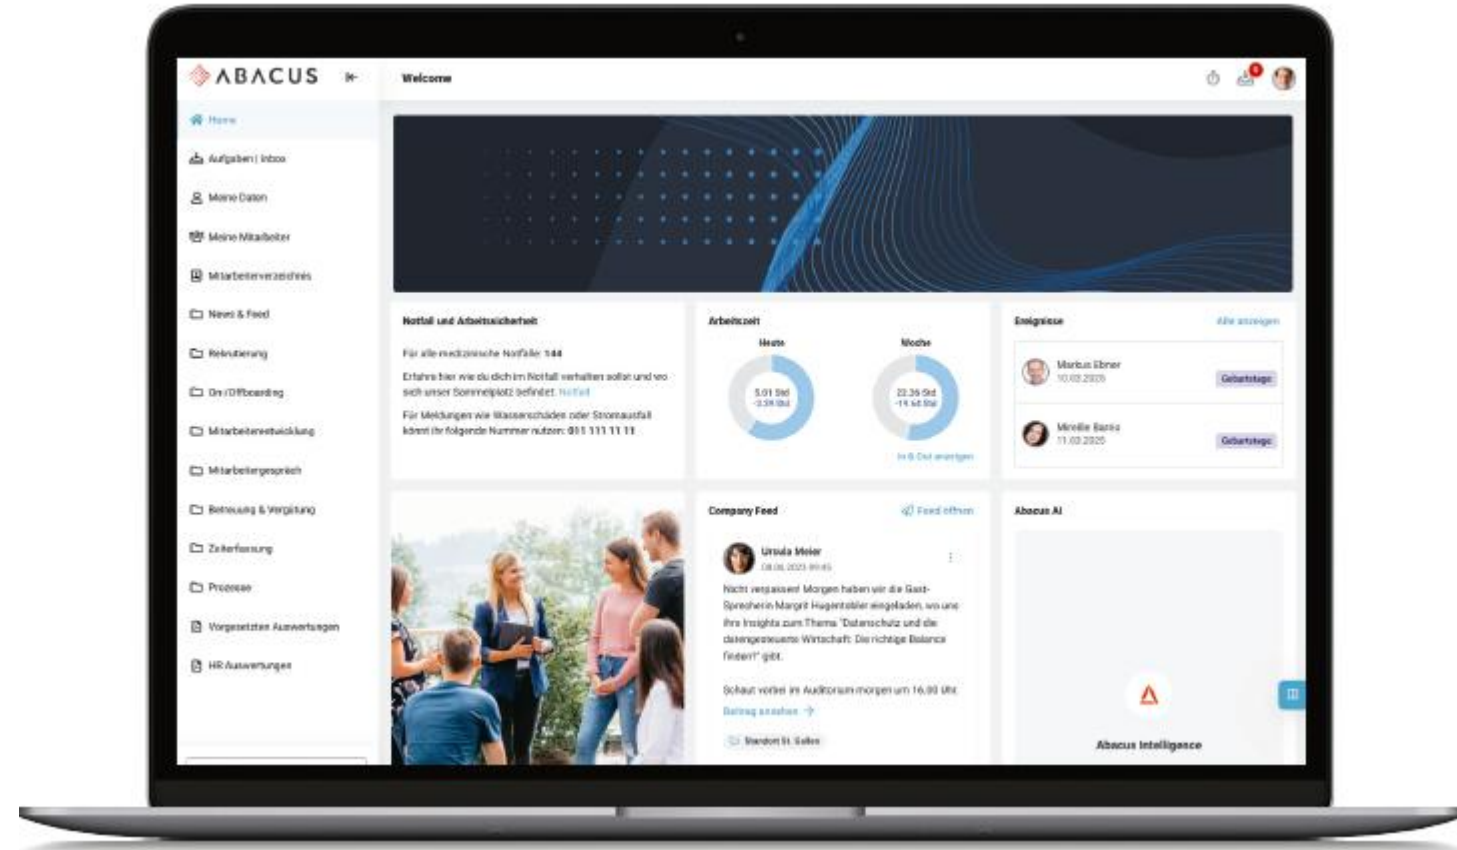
ABACUS

Welcome

Home
Aufgaben | Inbox
Meine Daten
Meine Mitarbeiter
Mitarbeiterverzeichnis
News & Feed
Rekrutierung
On-/Offboarding
Mitarbeiterentwicklung
Mitarbeitergespräch
Betreuung & Vergütung
Zeiterfassung
Prozesse
Vorgesetzten Auswertungen
HR Auswertungen

Notfall und Arbeitssicherheit

Für alle medizinische Notfälle: 144

Erfahre hier wie du dich im Notfall verhalten sollst und wo sich unser Sammelplatz befindet: Notfall

Für Meldungen wie Wasserschäden oder Stromausfall kannst ihr folgende Nummer nutzen: 071 111 11 11

Arbeitszeit

Heute
5.01 Std
-3.39 Std

Woche
22.36 Std
-19.44 Std

In & Out anzeigen

Ereignisse

Alle anzeigen

Markus Ebner
10.02.2025
Geburtstage

Mireille Banks
11.02.2025
Geburtstage

Company Feed

Feed öffnen

Ursula Meier
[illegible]

Nicht verpassen! Morgen haben wir die Gast-Sprecherin Margrit Hugentobler eingeladen, wo uns ihre Insights zum Thema "Datenschutz und die datengesteuerte Wirtschaft: Die richtige Balance finden?" gibt.

Schaut vorbei im Auditorium morgen um 16.00 Uhr.

Beitrag ansehen

Standort St. Gallen

Abacus AI

Abacus Intelligence